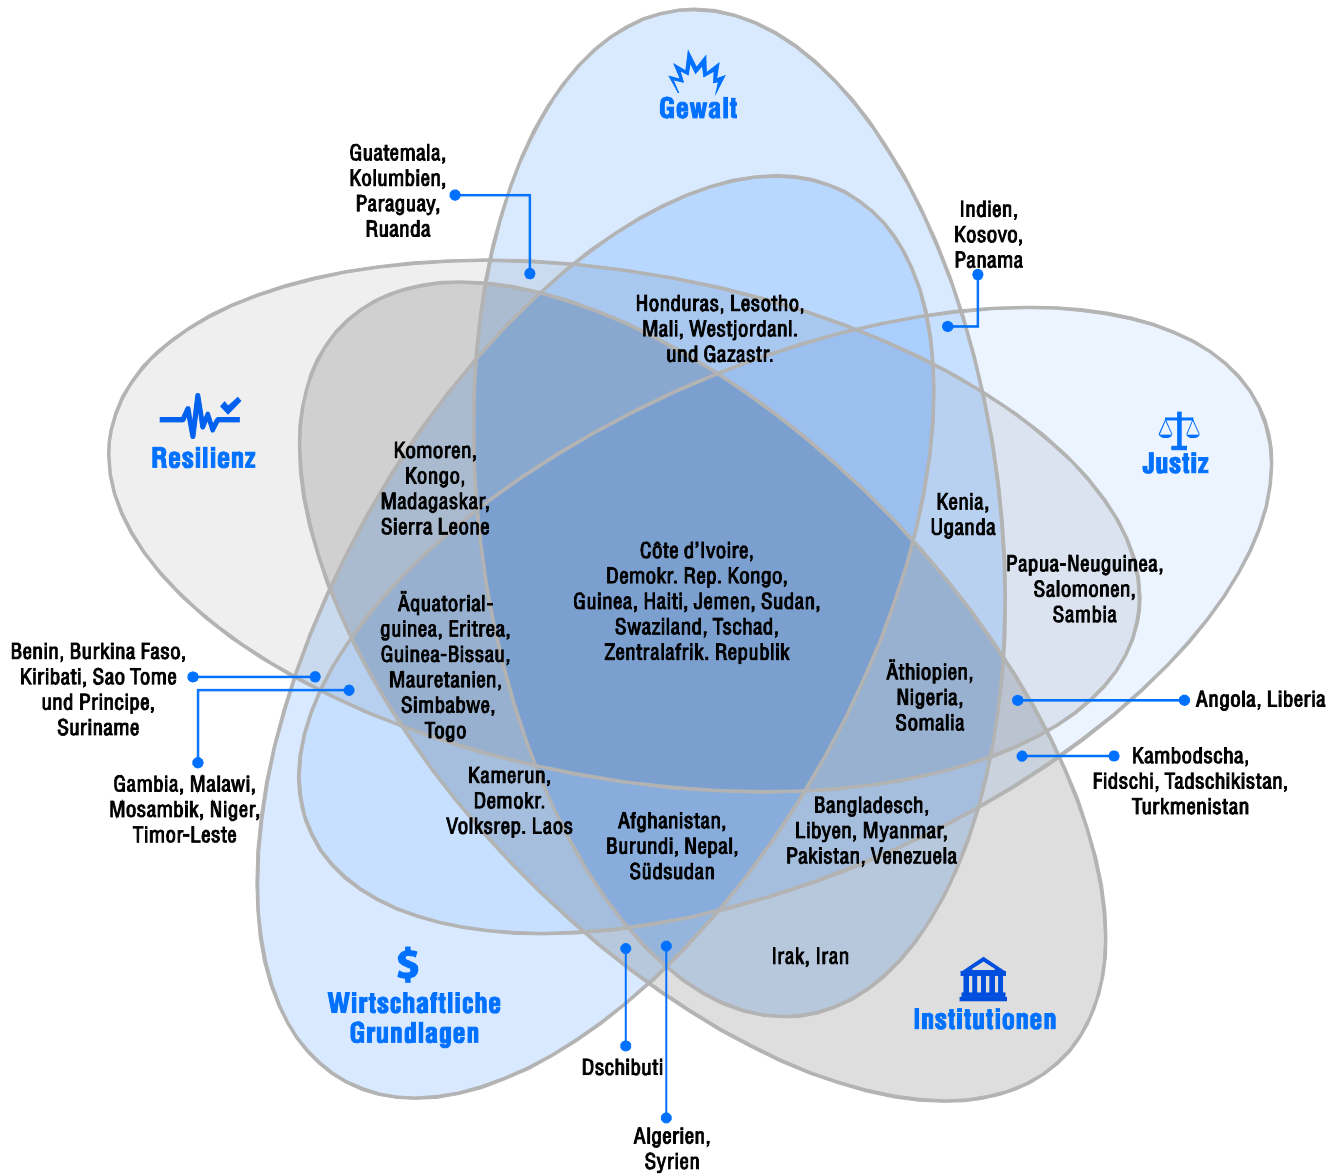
Gewalt

Guatemala, Kolumbien, Paraguay, Ruanda

Indien, Kosovo, Panama

Honduras, Lesotho, Mali, Westjordanl. und Gazastr.

Resilienz

Justiz

Komoren, Kongo, Madagaskar, Sierra Leone

Kenia, Uganda

Côte d'Ivoire, Demokr. Rep. Kongo, Guinea, Haiti, Jemen, Sudan, Swaziland, Tschad, Zentralafrik. Republik

Papua-Neuguinea, Salomonen, Sambia

Äquatorialguinea, Eritrea, Guinea-Bissau, Mauretanien, Simbabwe, Togo

Benin, Burkina Faso, Kiribati, Sao Tome und Principe, Suriname

Äthiopien, Nigeria, Somalia

Angola, Liberia

Gambia, Malawi, Mosambik, Niger, Timor-Leste

Kamerun, Demokr. Volksrep. Laos

Kambodscha, Fidschi, Tadschikistan, Turkmenistan

Afghanistan, Burundi, Nepal, Südsudan

Bangladesch, Libyen, Myanmar, Pakistan, Venezuela

Irak, Iran

$

Wirtschaftliche Grundlagen

Institutionen

Dschibuti

Algerien, Syrien